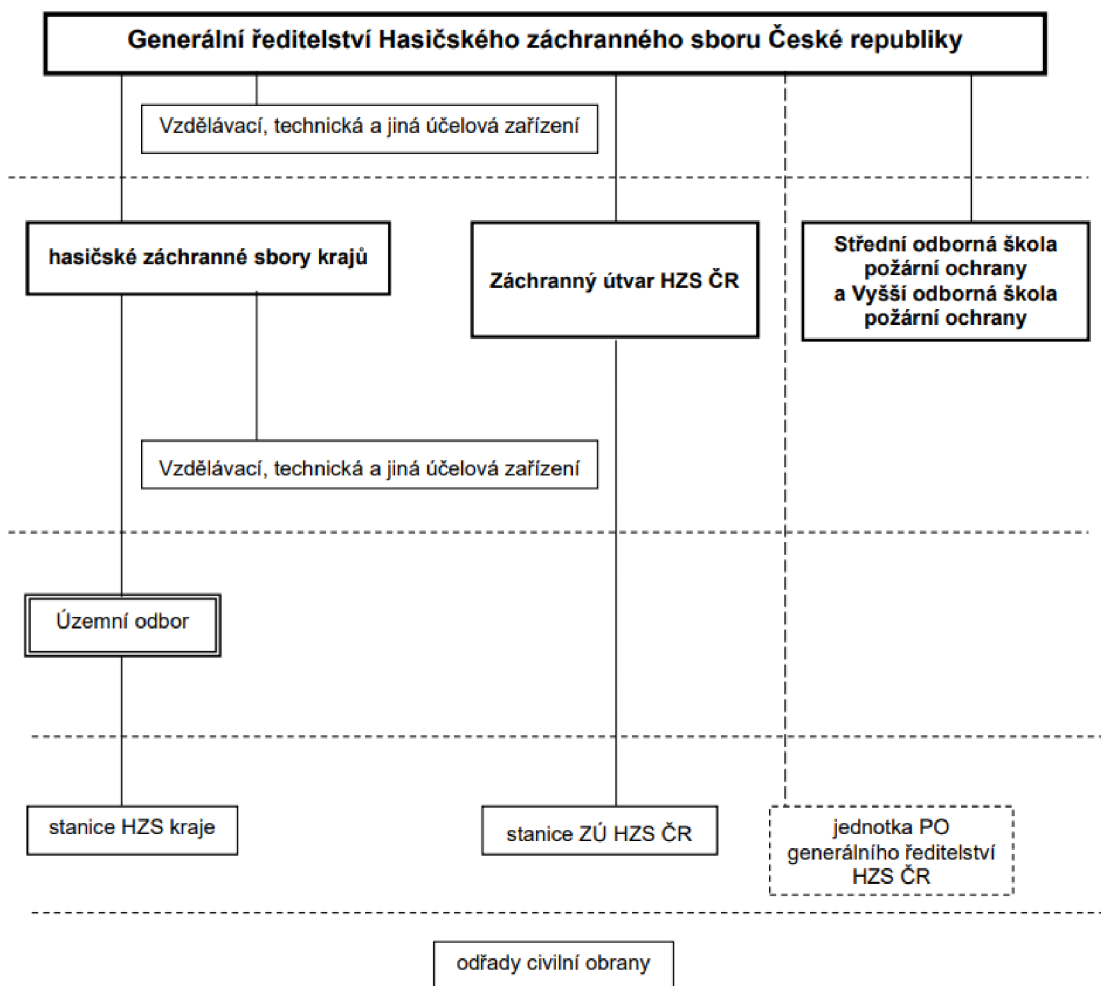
Generální ředitelství Hasičského záchranného sboru České republiky

Vzdělávací, technická a jiná účelová zařízení

hasičské záchranné sbory krajů

Záchranný útvar HZS ČR

Střední odborná škola požární ochrany a Vyšší odborná škola požární ochrany

Vzdělávací, technická a jiná účelová zařízení

Územní odbor

stanice HZS kraje

stanice ZÚ HZS ČR

jednotka PO generálního ředitelství HZS ČR

odřady civilní obrany